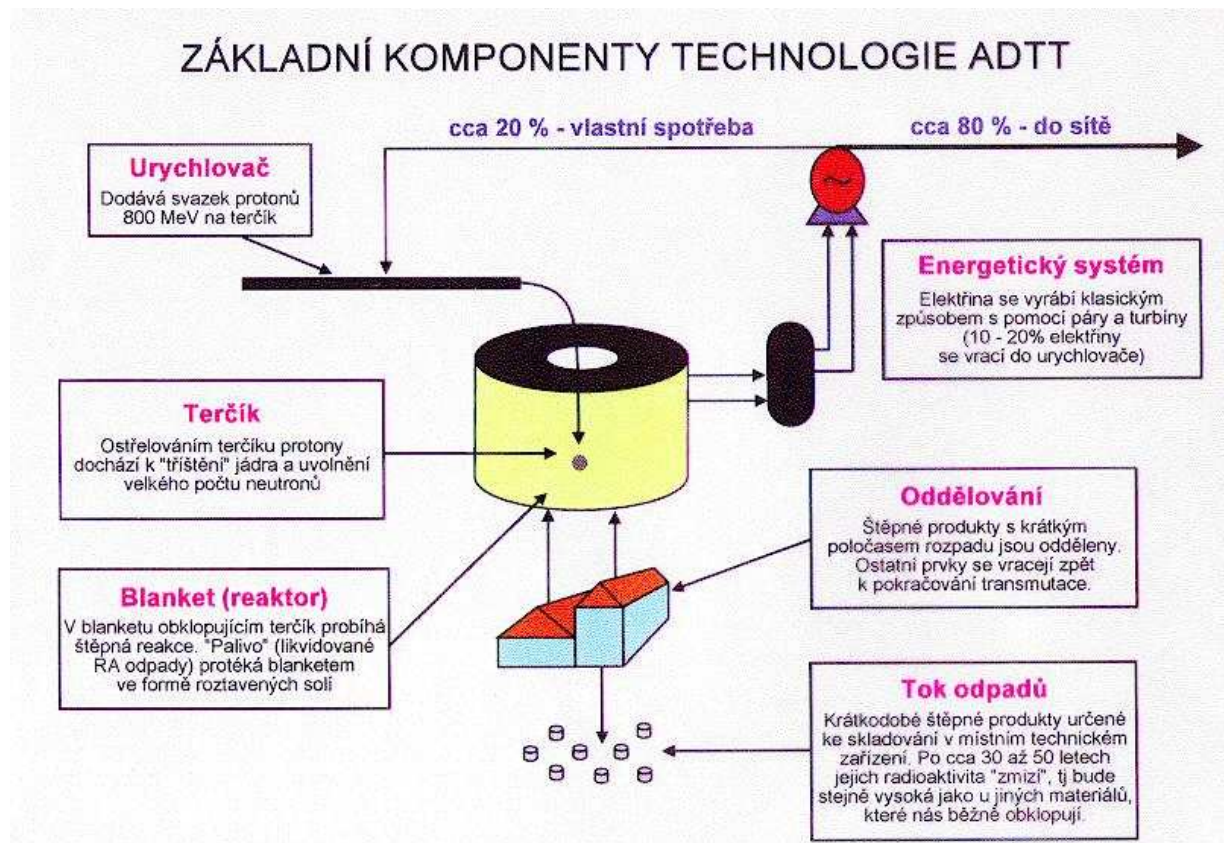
ZÁKLADNÍ KOMPONENTY TECHNOLOGIE ADTT

cca 20 % - vlastní spotřeba

cca 80 % - do sítě

Urychlovač
Dodává svazek protonů 800 MeV na terčík

Energetický systém
Elektřina se vyrábí klasickým způsobem s pomocí páry a turbíny (10 - 20% elektřiny se vrací do urychlovače)

Terčík
Ostřelováním terčíku protony dochází k "tříštění" jádra a uvolnění velkého počtu neutronů

Oddělování
Štěpné produkty s krátkým poločasem rozpadu jsou odděleny. Ostatní prvky se vracejí zpět k pokračování transmutace.

Blanket (reaktor)
V blanketu obklopujícím terčík probíhá štěpná reakce. "Palivo" (likvidované RA odpady) protéká blanketem ve formě roztavených solí

Tok odpadů
Krátkodobé štěpné produkty určené ke skladování v místním technickém zařízení. Po cca 30 až 50 letech jejich radioaktivita "zmizí", tj bude stejně vysoká jako u jiných materiálů, které nás běžně obklopují.